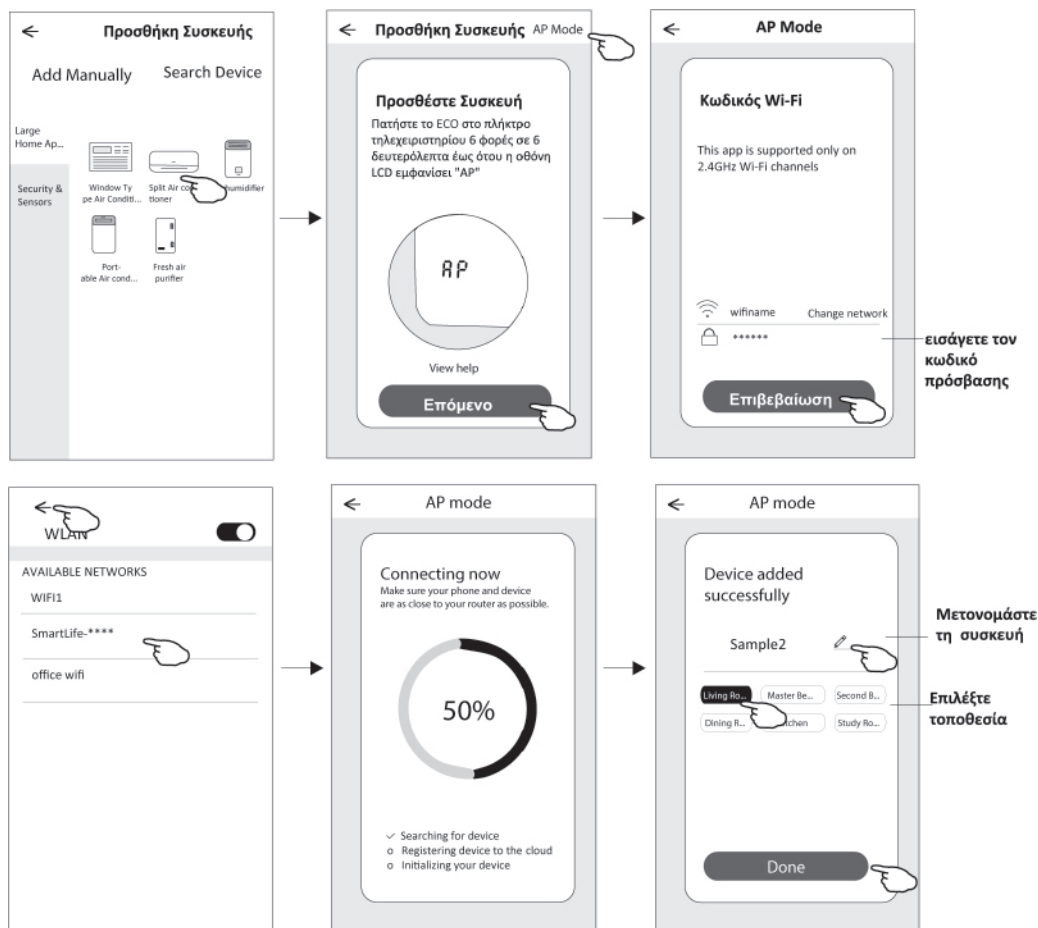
Προσθήκη Συσκευής

Add Manually

Search Device

Large Home Ap...

Security & Sensors

Window Type Air Conditi...

Split Air co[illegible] tioner

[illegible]humidifier

Portable Air cond...

Fresh air purifier

Προσθήκη Συσκευής

AP Mode

Προσθέστε Συσκευή

Πατήστε το ECO στο πλήκτρο τηλεχειριστηρίου 6 φορές σε 6 δευτερόλεπτα έως ότου η οθόνη LCD εμφανίσει "AP"

AP

View help

Επόμενο

AP Mode

Κωδικός Wi-Fi

This app is supported only on 2.4GHz Wi-Fi channels

wifiname

Change network

******

Επιβεβαίωση

εισάγετε τον κωδικό πρόσβασης

WLAN

AVAILABLE NETWORKS

WIFI1

SmartLife-****

office wifi

AP mode

Connecting now

Make sure your phone and device are as close to your router as possible.

50%

Searching for device

Registering device to the cloud

Initializing your device

AP mode

Device added successfully

Sample2

Living Ro...

Master Be...

Second B...

Dining R...

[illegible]tchen

Study Ro...

Done

Μετονομάστε τη συσκευή

Επιλέξτε τοποθεσία